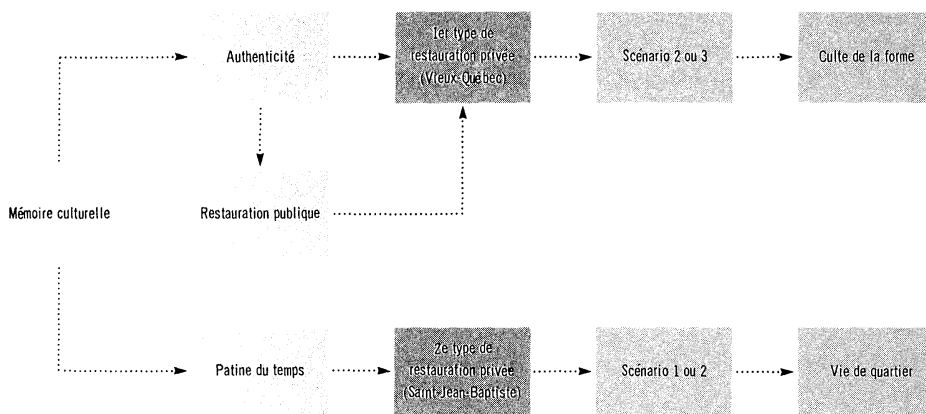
Authenticité

1er type de restauration privée (Vieux-Québec)

Scénario 2 ou 3

Culte de la forme

Mémoire culturelle

Restauration publique

Patine du temps

2e type de restauration privée (Saint-Jean-Baptiste)

Scénario 1 ou 2

Vie de quartier